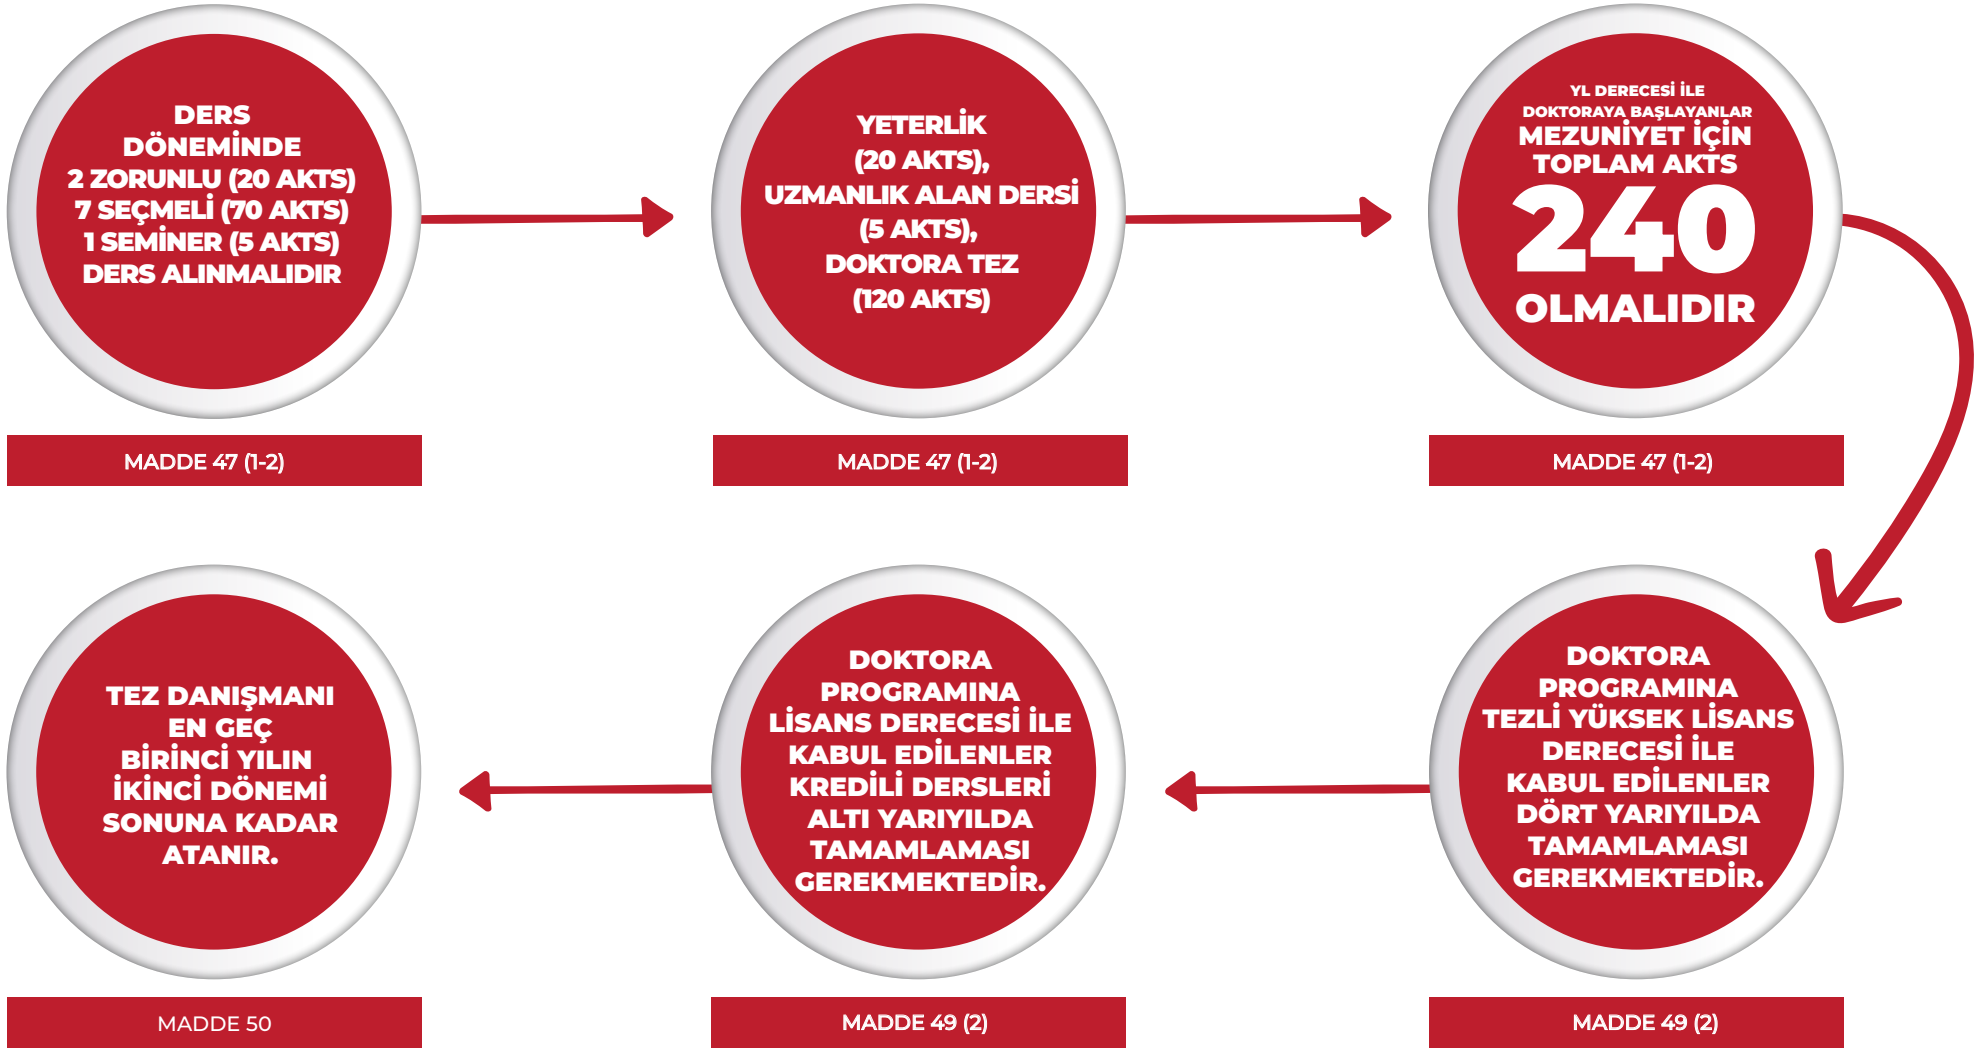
DERS DÖNEMİNDE 2 ZORUNLU (20 AKTS) 7 SEÇMELİ (70 AKTS) 1 SEMİNER (5 AKTS) DERS ALINMALIDIR

MADDE 47 (1-2)

YETERLİK (20 AKTS), UZMANLIK ALAN DERSİ (5 AKTS), DOKTORA TEZ (120 AKTS)

MADDE 47 (1-2)

YL DERECESİ İLE DOKTORAYA BAŞLAYANLAR MEZUNİYET İÇİN TOPLAM AKTS 240 OLMALIDIR

MADDE 47 (1-2)

DOKTORA PROGRAMINA TEZLİ YÜKSEK LİSANS DERECESİ İLE KABUL EDİLENLER DÖRT YARIYILDA TAMAMLAMASI GEREKMEKTEDİR.

MADDE 49 (2)

DOKTORA PROGRAMINA LİSANS DERECESİ İLE KABUL EDİLENLER KREDİLİ DERSLERİ ALTI YARIYILDA TAMAMLAMASI GEREKMEKTEDİR.

MADDE 49 (2)

TEZ DANIŞMANI EN GEÇ BİRİNCİ YILIN İKİNCİ DÖNEMİ SONUNA KADAR ATANIR.

MADDE 50